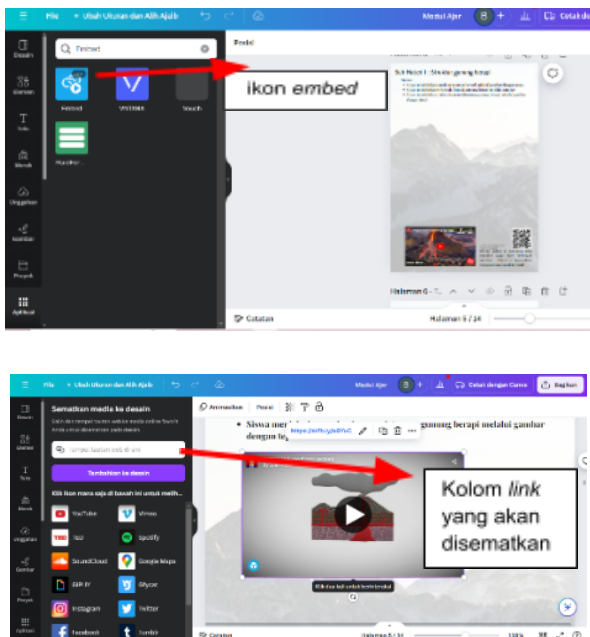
File Ubah Ukuran dan Alih Ajaib Modul Ajar Cetak dengan Canva

Desain
Elemen
Teks
Merek
Unggahan
Gambar
Proyek
Aplikasi

Embed

Embed Websites Touch

HubSpot

ikon embed

Posisi

Sub Materi 1 : Struktur gunung berapi

Halaman 6 - 1...

Catatan

Halaman 6 / 14

File Ubah Ukuran dan Alih Ajaib Modul Ajar Cetak dengan Canva Bagikan

Sematkan media ke desain

Tambahkan ke desain

Klik ikon mana saja di bawah ini untuk melih...

YouTube Vimeo
TED Spotify
SoundCloud Google Maps
GIPHY Slycer
Instagram Twitter
Facebook Tumblr

Animasikan Posisi

Siswa me... gunung berapi melalui gambar dengan te...

Kolom link yang akan disematkan

Catatan

Halaman 6 / 14